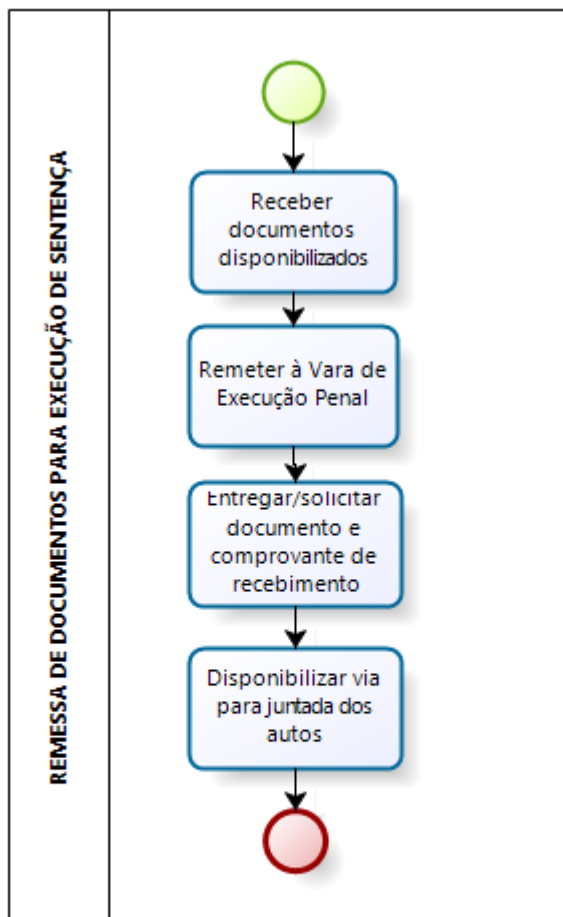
REMESSA DE DOCUMENTOS PARA EXECUÇÃO DE SENTENÇA

Receber documentos disponibilizados

Remeter à Vara de Execução Penal

Entregar/solicitar documento e comprovante de recebimento

Disponibilizar via para juntada dos autos